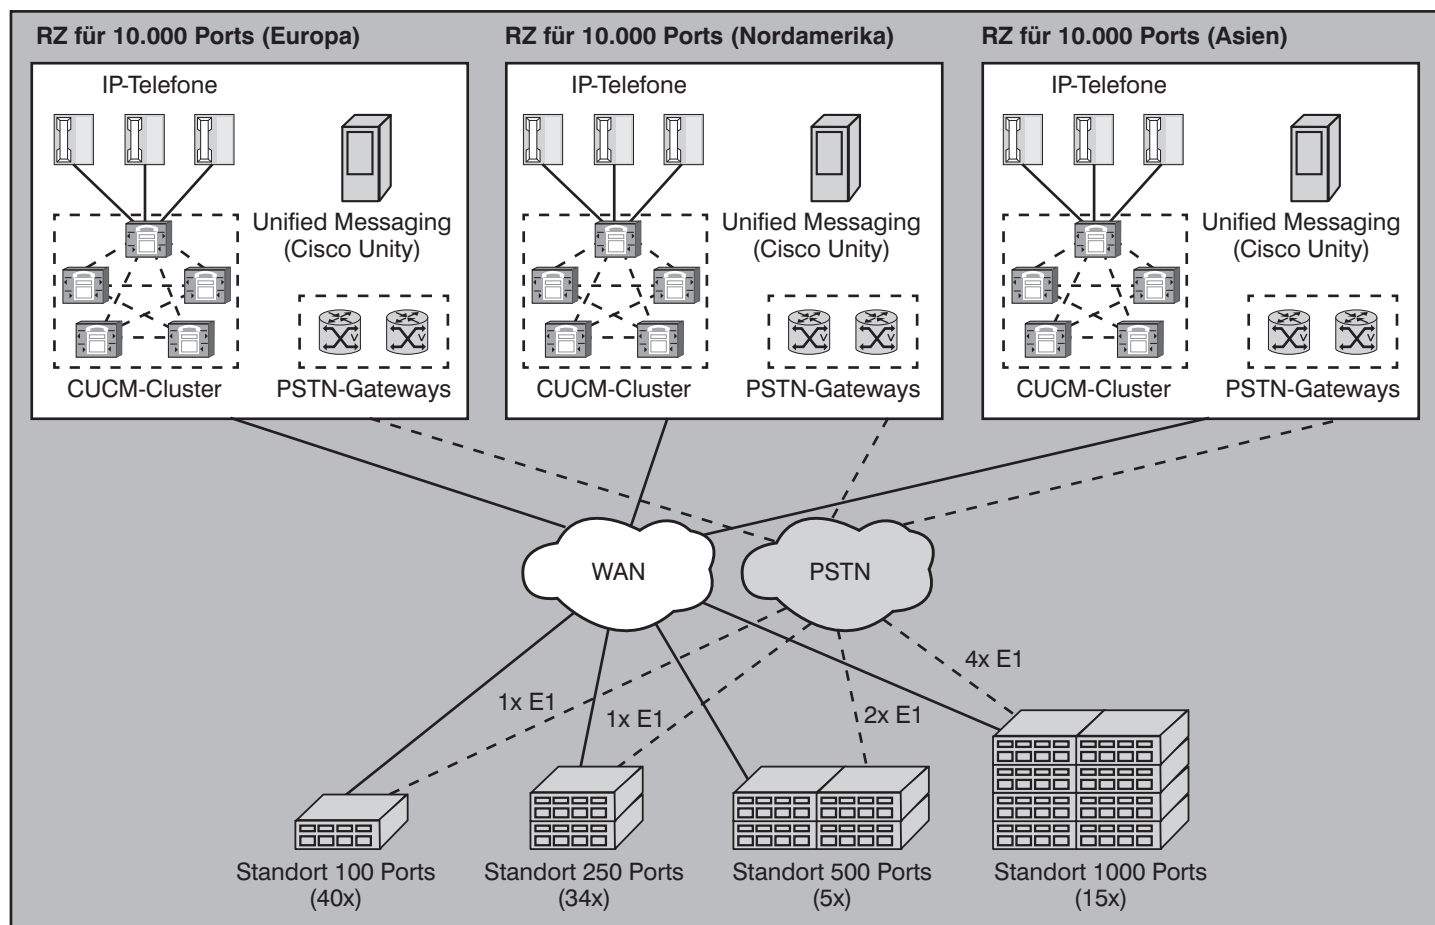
RZ für 10.000 Ports (Europa)

IP-Telefone

Unified Messaging (Cisco Unity)

CUCM-Cluster

PSTN-Gateways

RZ für 10.000 Ports (Nordamerika)

IP-Telefone

Unified Messaging (Cisco Unity)

CUCM-Cluster

PSTN-Gateways

RZ für 10.000 Ports (Asien)

IP-Telefone

Unified Messaging (Cisco Unity)

CUCM-Cluster

PSTN-Gateways

WAN

PSTN

4x E1

1x E1

1x E1

2x E1

Standort 100 Ports (40x)

Standort 250 Ports (34x)

Standort 500 Ports (5x)

Standort 1000 Ports (15x)